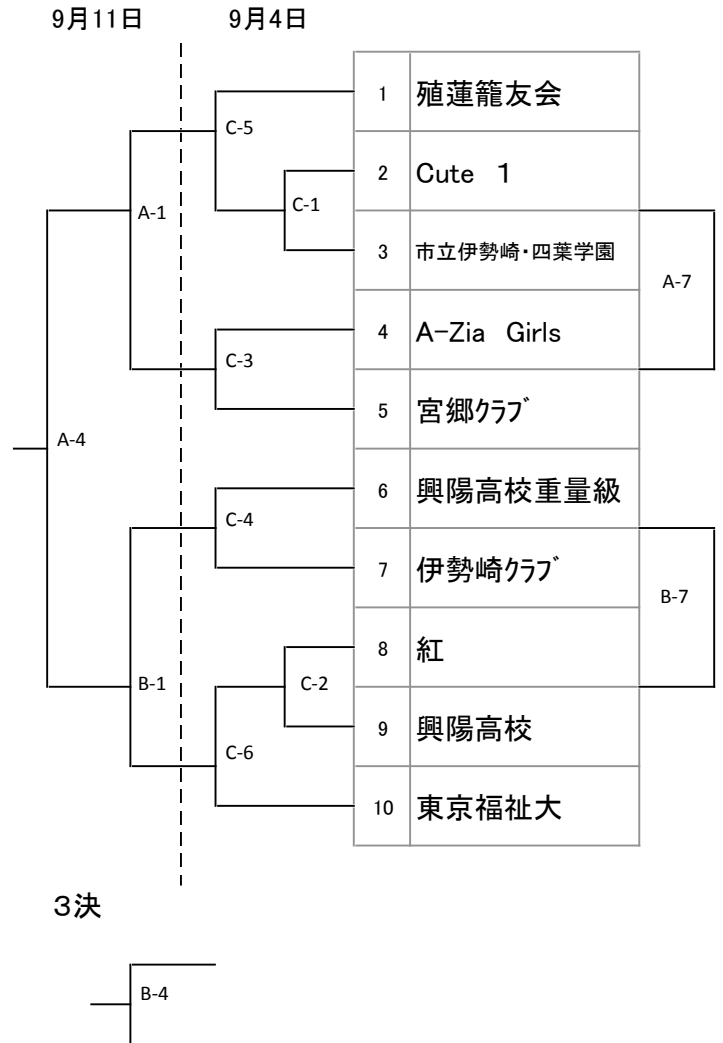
9月11日　9月4日

| 1 | 殖蓮籠友会 |
|---|---|
| 2 | Cute　1 |
| 3 | 市立伊勢崎・四葉学園 |
| 4 | A-Zia　Girls |
| 5 | 宮郷ｸﾗﾌﾞ |
| 6 | 興陽高校重量級 |
| 7 | 伊勢崎ｸﾗﾌﾞ |
| 8 | 紅 |
| 9 | 興陽高校 |
| 10 | 東京福祉大 |

C-5
C-1
A-1
C-3
A-4
C-4
C-2
B-1
C-6
A-7
B-7

3決

B-4